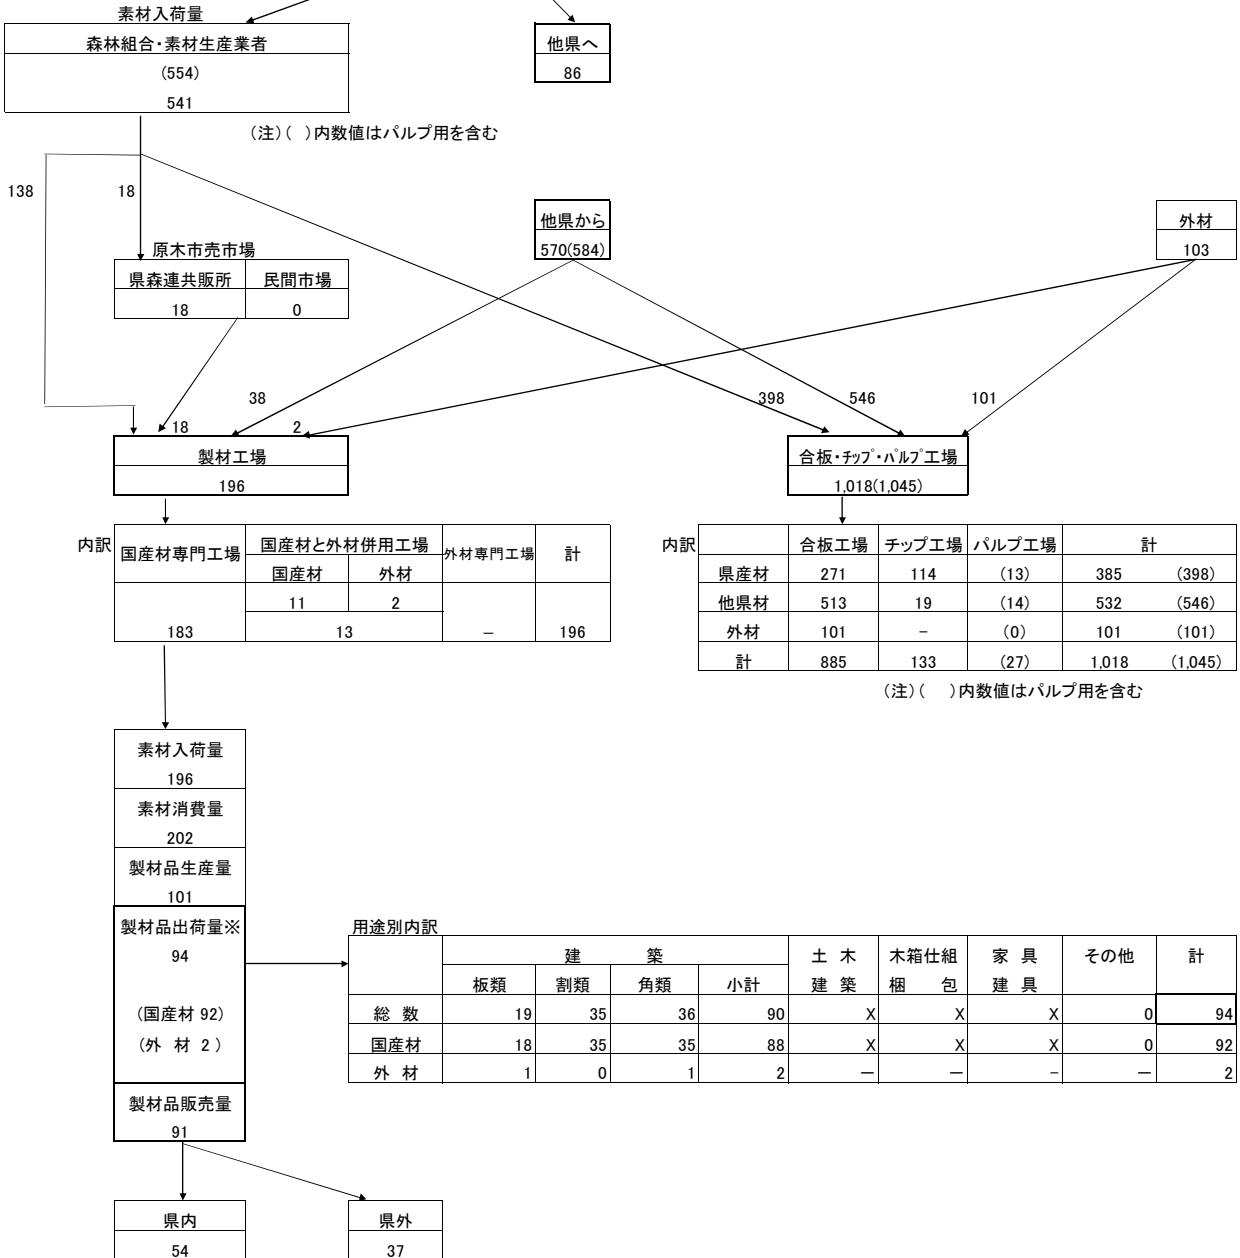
素材入荷量

森林組合・素材生産業者

(554)

541

他県へ

86

(注)( )内数値はパルプ用を含む

138

18

他県から

570(584)

外材

103

原木市売市場

| 県森連共販所 | 民間市場 |
|---|---|
| 18 | 0 |

38

398

546

101

18

2

製材工場

196

合板・チップ・パルプ工場

1,018(1,045)

内訳

| 国産材専門工場 | 国産材と外材併用工場 国産材 | 外材 | 外材専門工場 | 計 |
|---|---|---|---|---|
| | 11 | 2 | | |
| 183 | 13 | | – | 196 |

内訳

| | 合板工場 | チップ工場 | パルプ工場 | 計 | |
|---|---|---|---|---|---|
| 県産材 | 271 | 114 | (13) | 385 | (398) |
| 他県材 | 513 | 19 | (14) | 532 | (546) |
| 外材 | 101 | – | (0) | 101 | (101) |
| 計 | 885 | 133 | (27) | 1,018 | (1,045) |

(注)( )内数値はパルプ用を含む

素材入荷量

196

素材消費量

202

製材品生産量

101

製材品出荷量※

94

(国産材 92)

(外 材 2)

製材品販売量

91

用途別内訳

| | 建築 板類 | 割類 | 角類 | 小計 | 土木 建築 | 木箱仕組 梱包 | 家具 建具 | その他 | 計 |
|---|---|---|---|---|---|---|---|---|---|
| 総 数 | 19 | 35 | 36 | 90 | X | X | X | 0 | 94 |
| 国産材 | 18 | 35 | 35 | 88 | X | X | X | 0 | 92 |
| 外 材 | 1 | 0 | 1 | 2 | – | – | – | – | 2 |

県内

54

県外

37